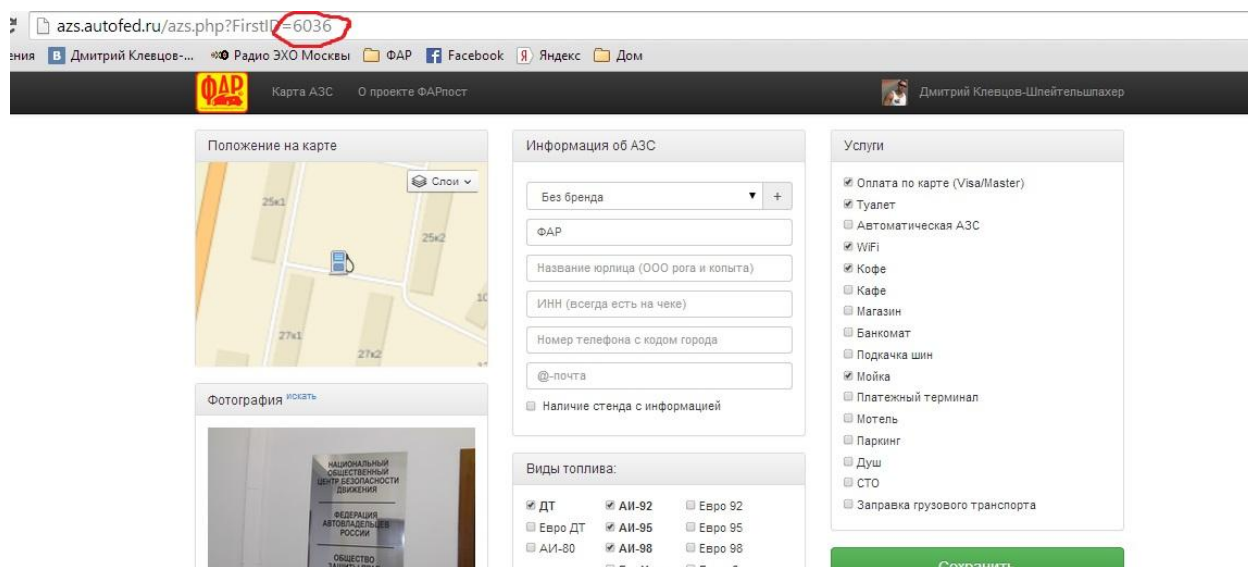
azs.autofed.ru/azs.php?FirstID=6036

ения Дмитрий Клевцов-... Радио ЭХО Москвы ФАР Facebook Яндекс Дом

ФАР Карта АЗС О проекте ФАРпост Дмитрий Клевцов-Шпейтельшпахер

Положение на карте

Слои

25к1 25к2 27к1 27к2 10

Фотография искать

НАЦИОНАЛЬНЫЙ ОБЩЕСТВЕННЫЙ ЦЕНТР БЕЗОПАСНОСТИ ДВИЖЕНИЯ

ФЕДЕРАЦИЯ АВТОВЛАДЕЛЬЦЕВ РОССИИ

ОБЩЕСТВО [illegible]

Информация об АЗС

Без бренда +

ФАР

Название юрлица (ООО рога и копыта)

ИНН (всегда есть на чеке)

Номер телефона с кодом города

@-почта

Наличие стенда с информацией

Виды топлива:

| ДТ | АИ-92 | Евро 92 |
|---|---|---|
| Евро ДТ | АИ-95 | Евро 95 |
| АИ-80 | АИ-98 | Евро 98 |

Услуги

Оплата по карте (Visa/Master)
Туалет
Автоматическая АЗС
WiFi
Кофе
Кафе
Магазин
Банкомат
Подкачка шин
Мойка
Платежный терминал
Мотель
Паркинг
Душ
СТО
Заправка грузового транспорта

Сохранить